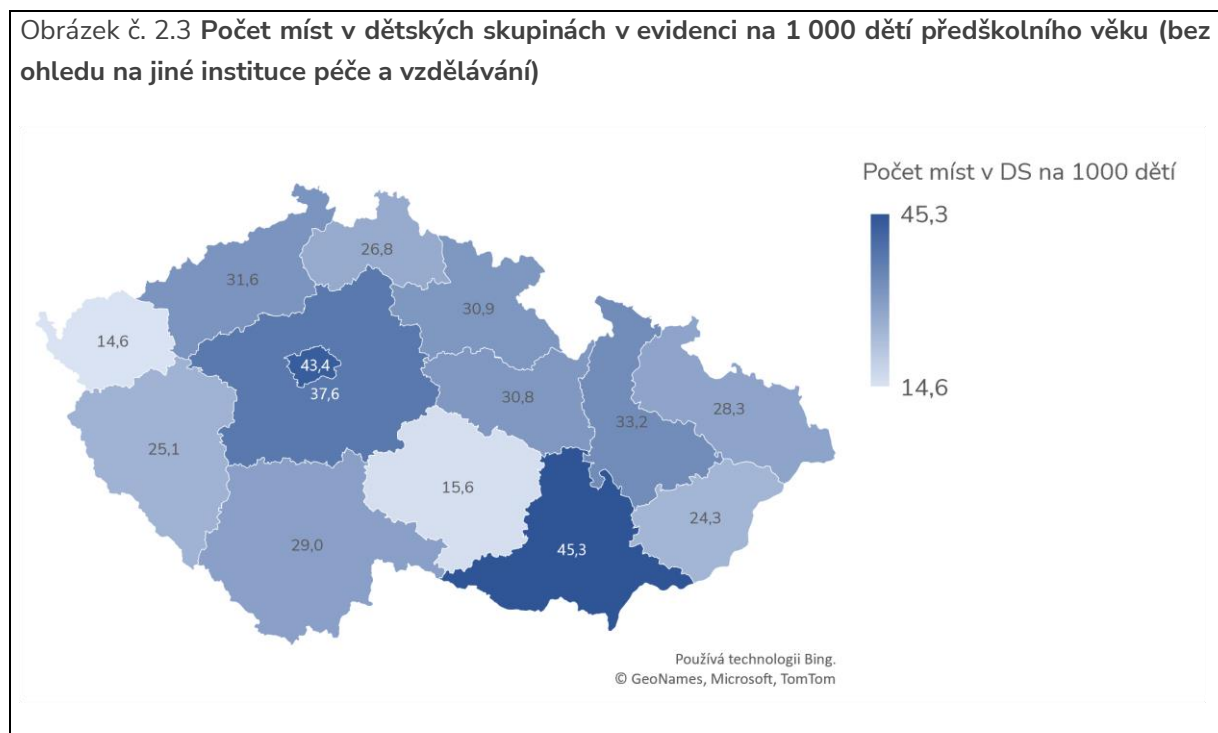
Obrázek č. 2.3 **Počet míst v dětských skupinách v evidenci na 1 000 dětí předškolního věku (bez ohledu na jiné instituce péče a vzdělávání)**

Počet míst v DS na 1000 dětí

45,3

14,6

26,8

31,6

30,9

14,6

43,4

37,6

30,8

33,2

28,3

25,1

15,6

45,3

24,3

29,0

Používá technologii Bing.
© GeoNames, Microsoft, TomTom